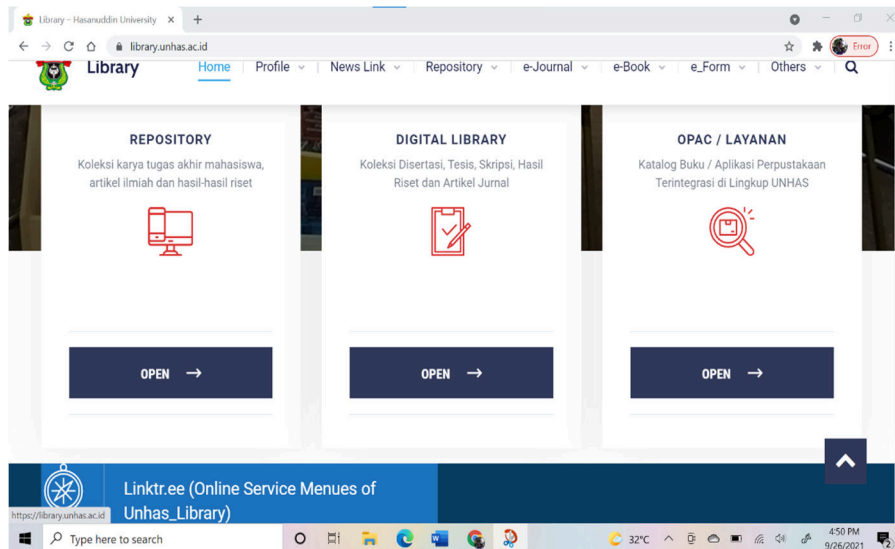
Library – Hasanuddin University ×

library.unhas.ac.id

Error

Library

Home | Profile | News Link | Repository | e-Journal | e-Book | e_Form | Others

REPOSITORY

Koleksi karya tugas akhir mahasiswa, artikel ilmiah dan hasil-hasil riset

OPEN →

DIGITAL LIBRARY

Koleksi Disertasi, Tesis, Skripsi, Hasil Riset dan Artikel Jurnal

OPEN →

OPAC / LAYANAN

Katalog Buku / Aplikasi Perpustakaan Terintegrasi di Lingkup UNHAS

OPEN →

Linktr.ee (Online Service Menues of Unhas_Library)

https://library.unhas.ac.id

Type here to search

32°C

4:50 PM
9/26/2021